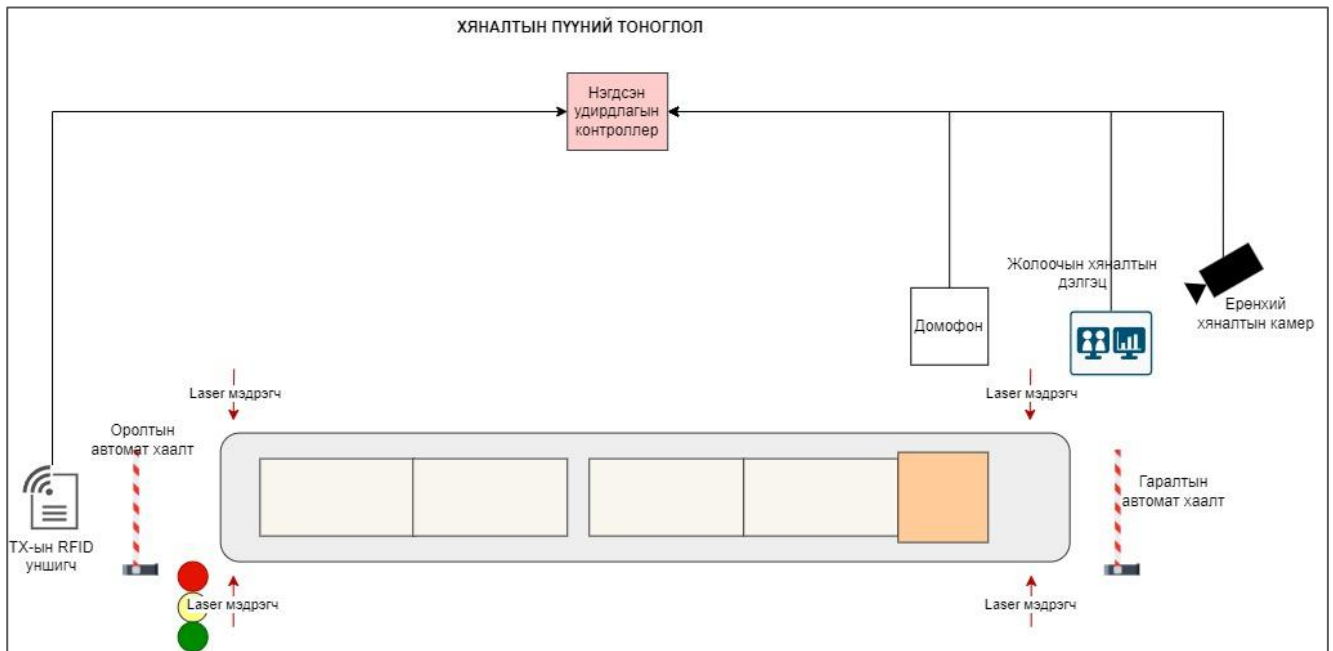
ХЯНАЛТЫН ПҮҮНИЙ ТОНОГЛОЛ

Нэгдсэн удирдлагын контроллер

Жолоочын хяналтын дэлгэц

Ерөнхий хяналтын камер

Домофон

Laser мэдрэгч

Laser мэдрэгч

Оролтын автомат хаалт

Гаралтын автомат хаалт

ТХ-ын RFID уншигч

Laser мэдрэгч

Laser мэдрэгч